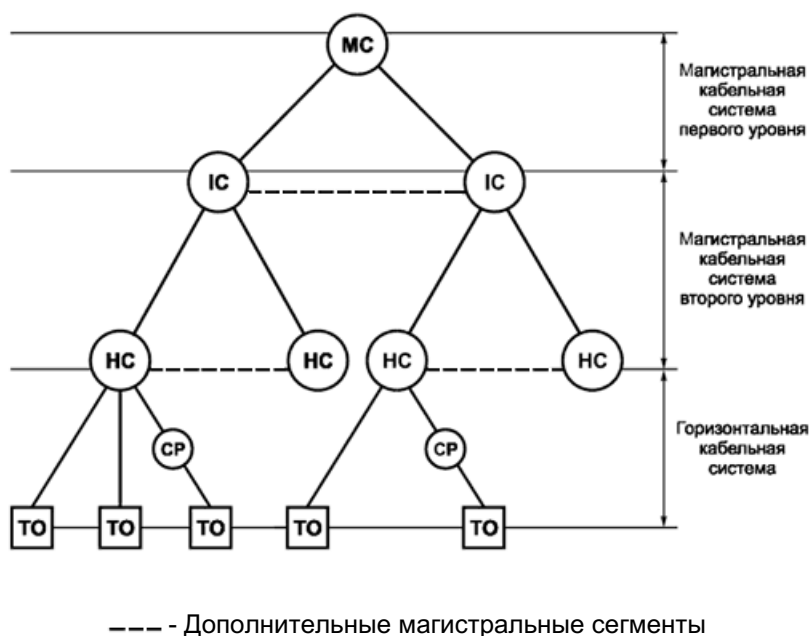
MC

Магистральная кабельная система первого уровня

IC

IC

Магистральная кабельная система второго уровня

HC

HC

HC

HC

Горизонтальная кабельная система

CP

CP

TO

TO

TO

TO

TO

- Дополнительные магистральные сегменты